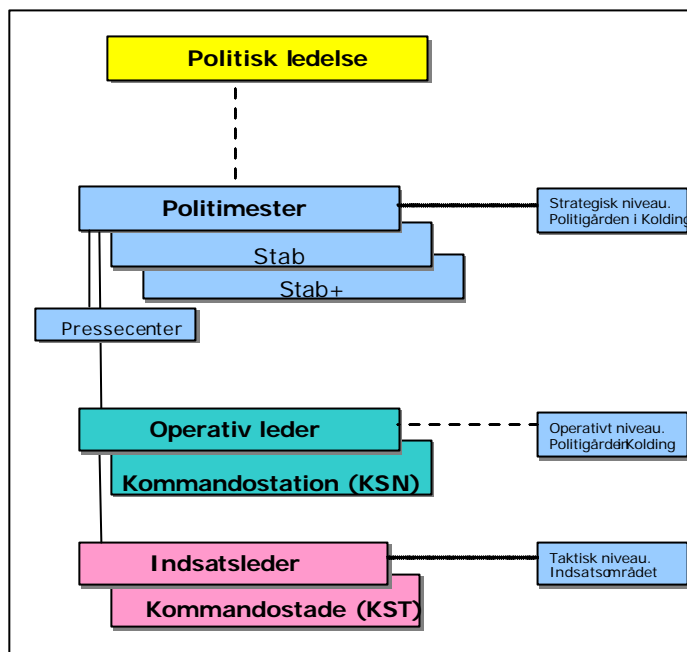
Politisk ledelse

Politimester

Stab

Stab+

Pressecenter

Strategisk niveau.
Politigården i Kolding

Operativ leder

Kommandostation (KSN)

Operativt niveau.
Politigården i Kolding

Indsatsleder

Kommandostade (KST)

Taktisk niveau.
Indsatsområdet